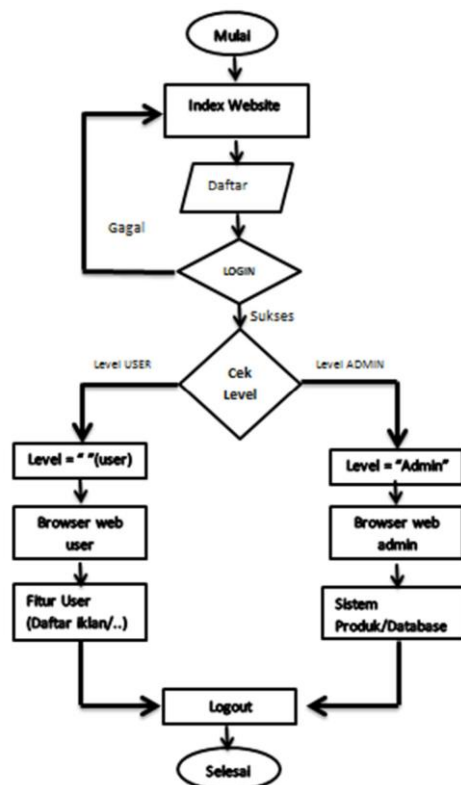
Mulai

Index Website

Daftar

Gagal

LOGIN

Sukses

Level USER

Cek Level

Level ADMIN

Level = " "(user)

Level = "Admin"

Browser web user

Browser web admin

Fitur User (Daftar iklan/..)

Sistem Produk/Database

Logout

Selesai